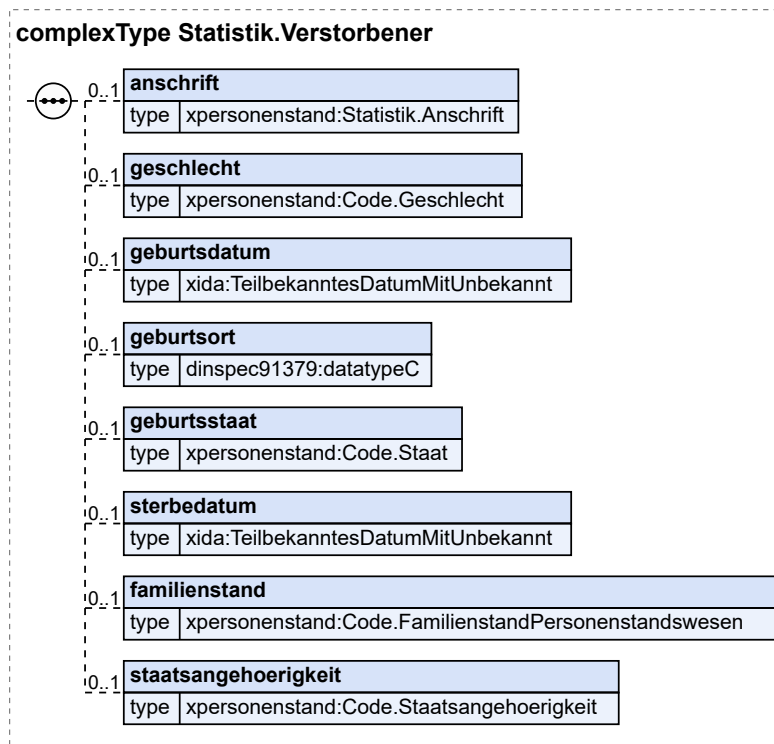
complexType Statistik.Verstorbener

0..1 anschrift

| type | xpersonenstand:Statistik.Anschrift |
|---|---|

0..1 geschlecht

| type | xpersonenstand:Code.Geschlecht |
|---|---|

0..1 geburtsdatum

| type | xida:TeilbekanntesDatumMitUnbekannt |
|---|---|

0..1 geburtsort

| type | dinspec91379:datatypeC |
|---|---|

0..1 geburtsstaat

| type | xpersonenstand:Code.Staat |
|---|---|

0..1 sterbedatum

| type | xida:TeilbekanntesDatumMitUnbekannt |
|---|---|

0..1 familienstand

| type | xpersonenstand:Code.FamilienstandPersonenstandswesen |
|---|---|

0..1 staatsangehoerigkeit

| type | xpersonenstand:Code.Staatsangehoerigkeit |
|---|---|